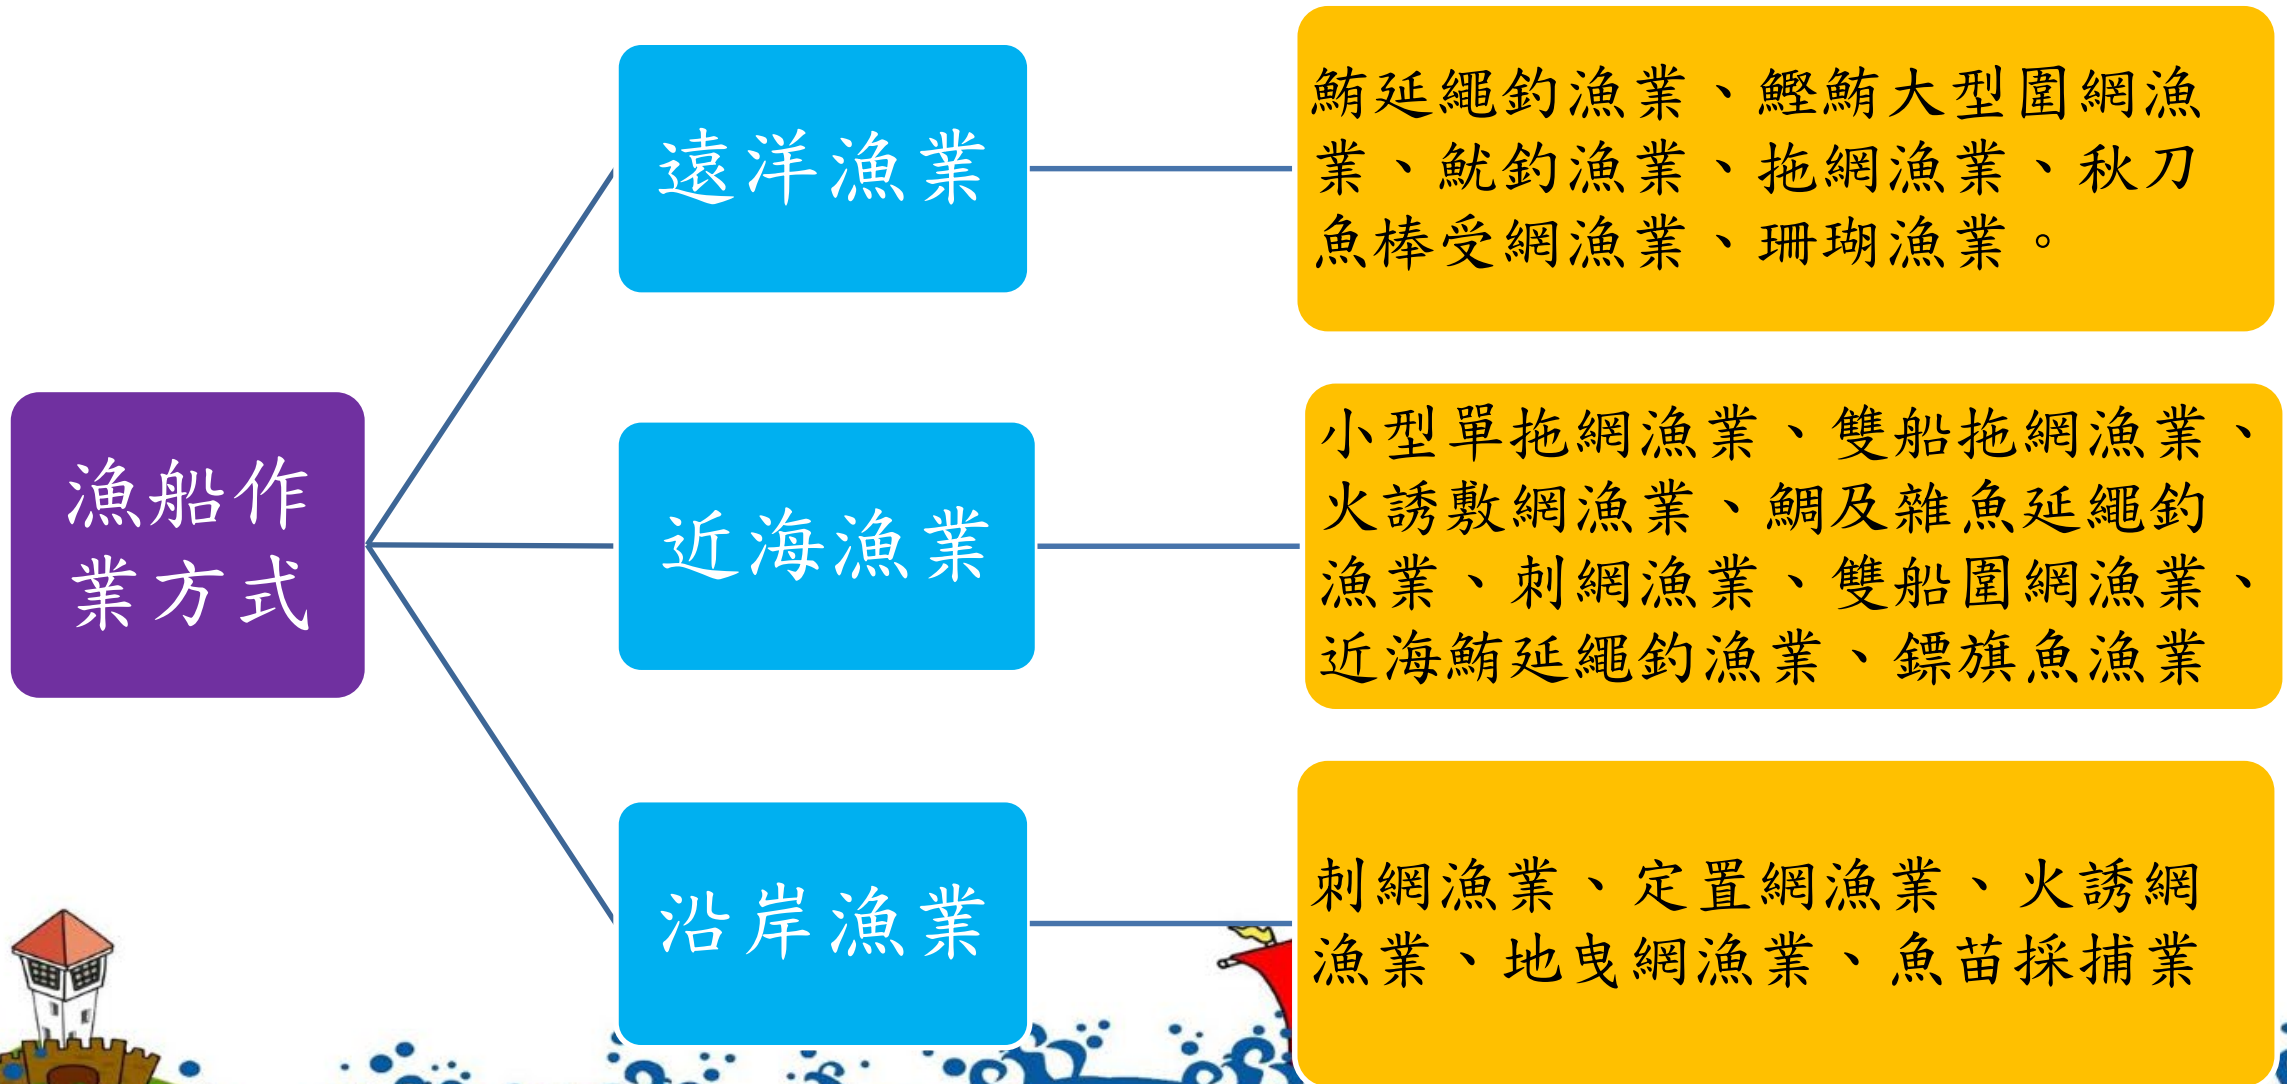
漁船作業方式

遠洋漁業

鮪延繩釣漁業、鰹鮪大型圍網漁業、魷釣漁業、拖網漁業、秋刀魚棒受網漁業、珊瑚漁業。

近海漁業

小型單拖網漁業、雙船拖網漁業、火誘敷網漁業、鯛及雜魚延繩釣漁業、刺網漁業、雙船圍網漁業、近海鮪延繩釣漁業、鏢旗魚漁業

沿岸漁業

刺網漁業、定置網漁業、火誘網漁業、地曳網漁業、魚苗採捕業